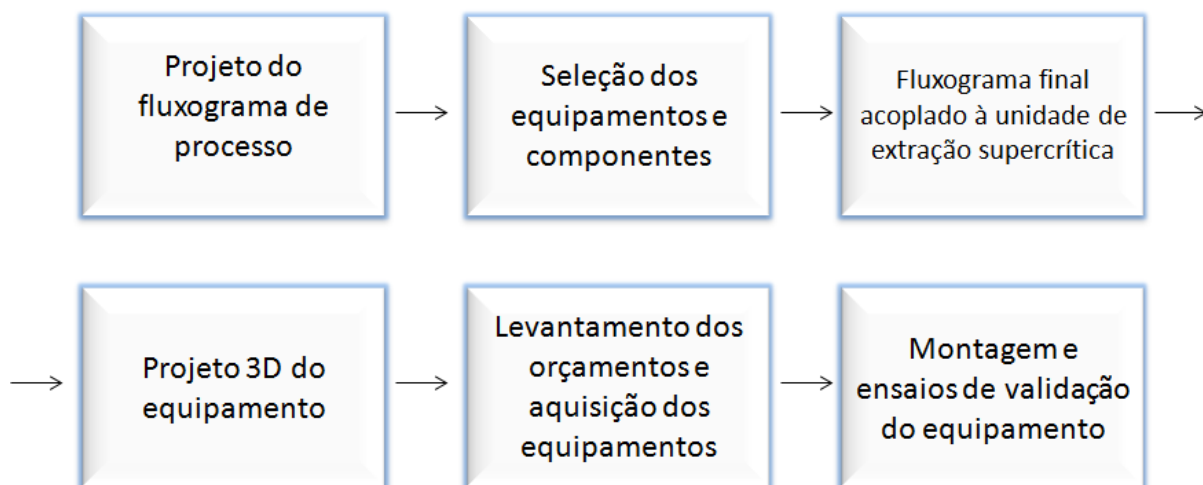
Projeto do fluxograma de processo

Seleção dos equipamentos e componentes

Fluxograma final acoplado à unidade de extração supercrítica

Projeto 3D do equipamento

Levantamento dos orçamentos e aquisição dos equipamentos

Montagem e ensaios de validação do equipamento